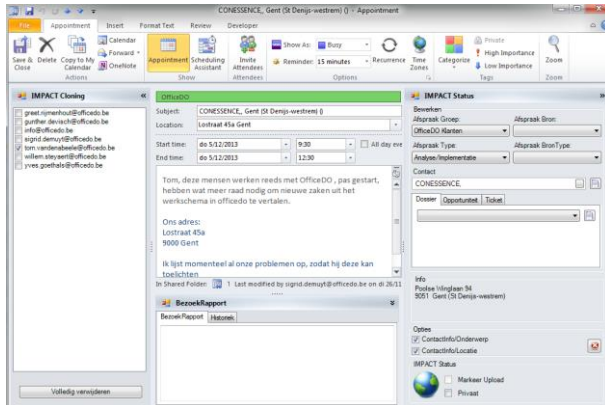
CONESSENCE, Gent (St Denijs-westrem) () - Appointment

File | Appointment | Insert | Format Text | Review | Developer

Save & Close | Delete | Copy to My Calendar | Calendar | Forward | OneNote
Actions
Appointment | Scheduling Assistant
Show
Invite Attendees
Attendees
Show As: Busy | Reminder: 15 minutes | Recurrence
Options
Time Zones | Categorize | Private | High Importance | Low Importance
Tags
Zoom
Zoom

IMPACT Cloning
greet.nijmenhout@officedo.be
gunther.devisch@officedo.be
info@officedo.be
sigrid.demuyt@officedo.be
tom.vandenabeele@officedo.be
willem.steyaert@officedo.be
yves.goethals@officedo.be

Volledig verwijderen

OfficeDO
Subject: CONESSENCE, Gent (St Denijs-westrem) ()
Location: Lostraat 45a Gent
Start time: do 5/12/2013 | 9:30 | All day eve
End time: do 5/12/2013 | 12:30

Tom, deze mensen werken reeds met OfficeDO , pas gestart, hebben wat meer raad nodig om nieuwe zaken uit het werkschema in officedo te vertalen.

Ons adres:
Lostraat 45a
9000 Gent

Ik lijst momenteel al onze problemen op, zodat hij deze kan toelichten

In Shared Folder: 1 Last modified by sigrid.demuyt@officedo.be on di 26/11

BezoekRapport
BezoekRapport | Historiek

IMPACT Status
Bewerken
Afspraak Groep: | Afspraak Bron:
OfficeDO Klanten
Afspraak Type: | Afspraak BronType:
Analyse/Implementatie
Contact
CONESSENCE,
Dossier | Opportuniteit | Ticket

Info
Poolse Winglaan 94
9051 Gent (St Denijs-westrem)

Opties
ContactInfo/Onderwerp
ContactInfo/Locatie
IMPACT Status
Markeer Upload
Privaat